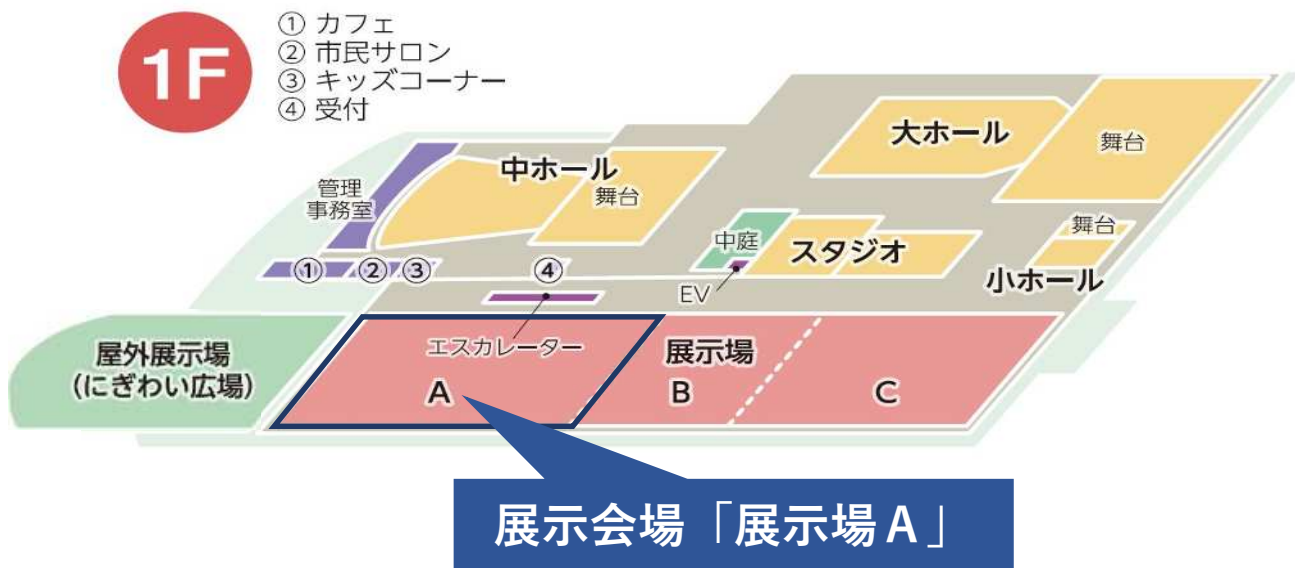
1F

① カフェ
② 市民サロン
③ キッズコーナー
④ 受付

大ホール
舞台
中ホール
舞台
管理事務室
中庭
スタジオ
舞台
小ホール
① ② ③
④
EV
エスカレーター
屋外展示場
(にぎわい広場)
展示場
A
B
C

展示会場「展示場A」